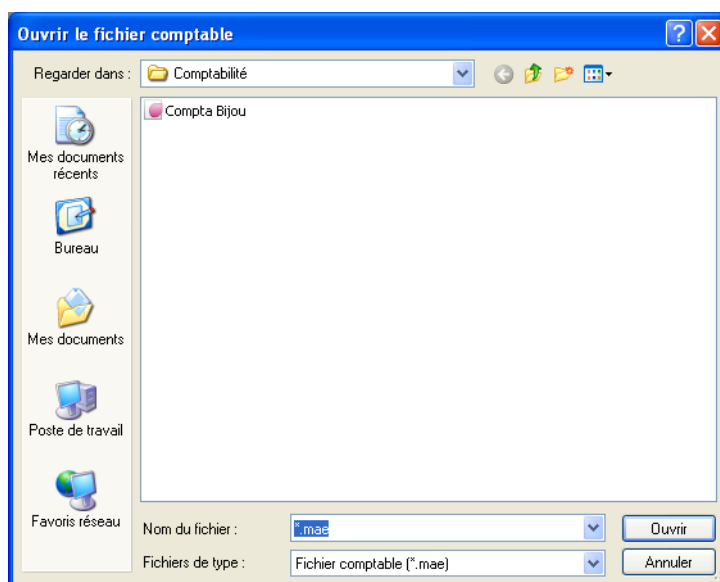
Ouvrir le fichier comptable

Regarder dans : Comptabilité

Compta Bijou

Mes documents récents

Bureau

Mes documents

Poste de travail

Favoris réseau

Nom du fichier : *.mae

Fichiers de type : Fichier comptable (*.mae)

Ouvrir

Annuler